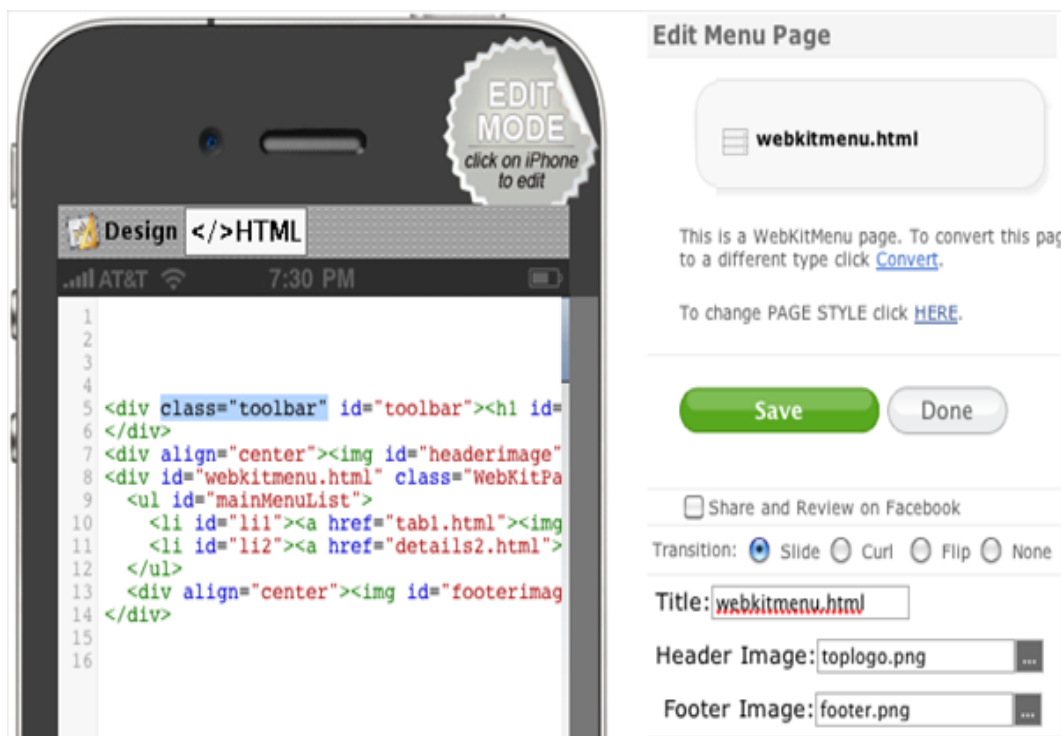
EDIT MODE
click on iPhone to edit

Design </>HTML

AT&T 7:30 PM

1
2
3
4
5 <div class="toolbar" id="toolbar"><h1 id=
6 </div>
7 <div align="center"><img id="headerimage"
8 <div id="webkitmenu.html" class="WebKitPa
9 <ul id="mainMenuList">
10 <li id="li1"><a href="tab1.html"><img
11 <li id="li2"><a href="details2.html">
12 </ul>
13 <div align="center"><img id="footerimag
14 </div>
15
16

Edit Menu Page

webkitmenu.html

This is a WebKitMenu page. To convert this pag to a different type click Convert.

To change PAGE STYLE click HERE.

Save

Done

Share and Review on Facebook

Transition: Slide Curl Flip None

Title: webkitmenu.html

Header Image: toplogo.png ...

Footer Image: footer.png ...